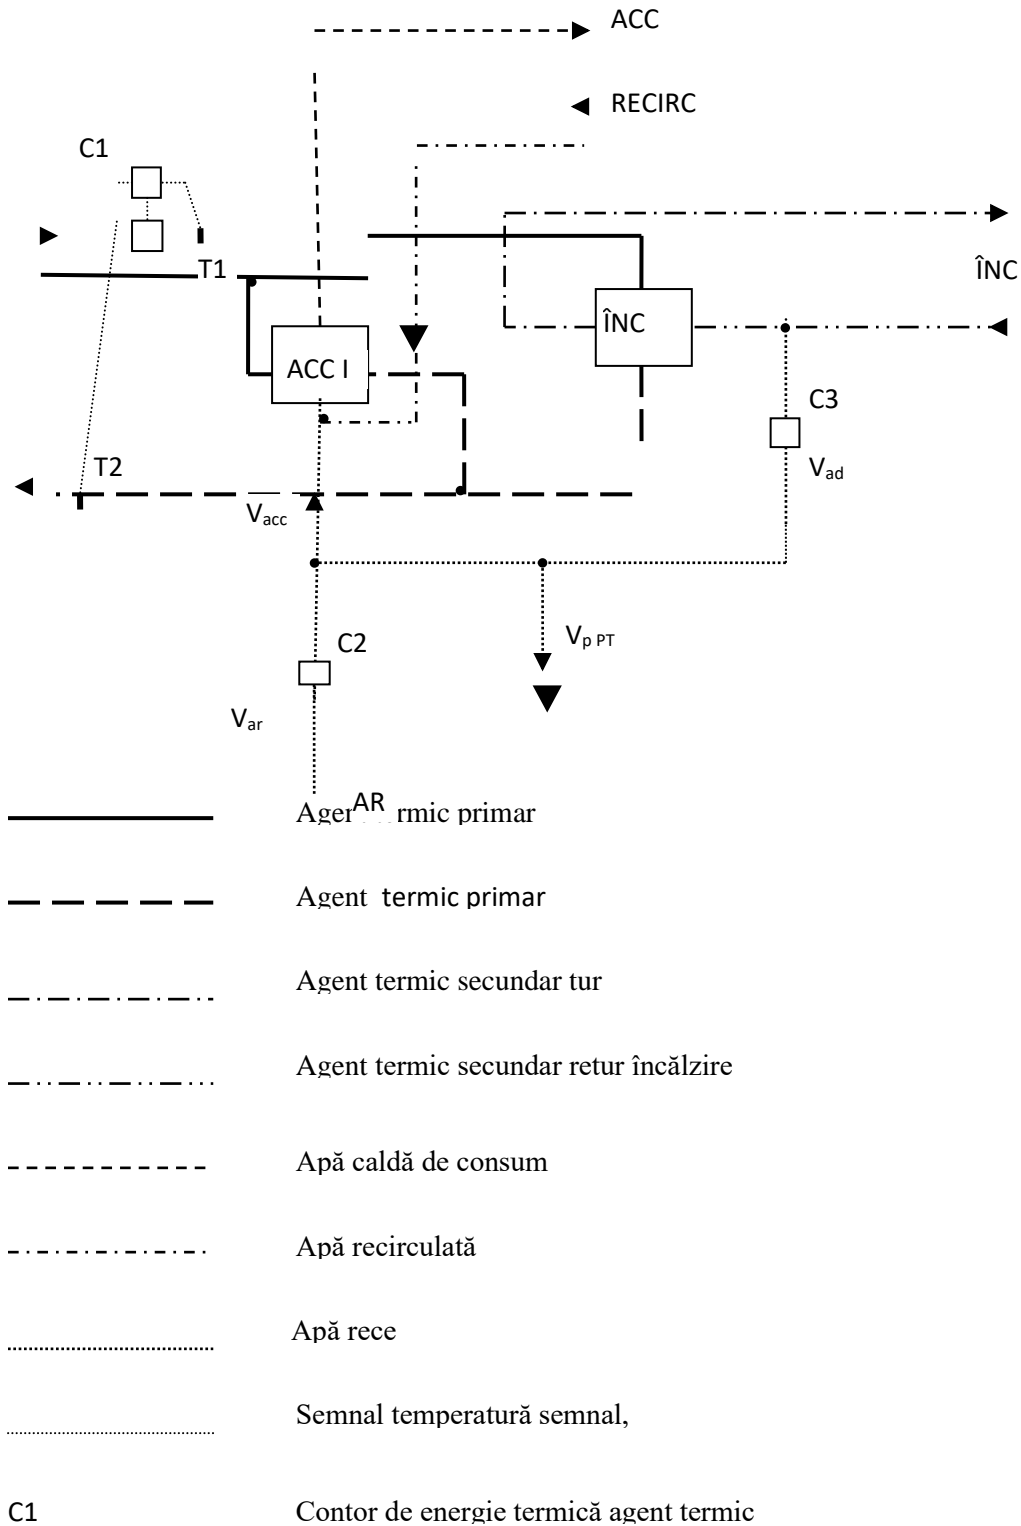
ACC

RECIRC

C1

T1

ÎNC

ÎNC

ACC I

C3

$V_{ad}$

T2

$V_{acc}$

C2

$V_{p\ PT}$

$V_{ar}$

AR

Ager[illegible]rmic primar

Agent termic primar

Agent termic secundar tur

Agent termic secundar retur încălzire

Apă caldă de consum

Apă recirculată

Apă rece

Semnal temperatură semnal,

C1 Contor de energie termică agent termic